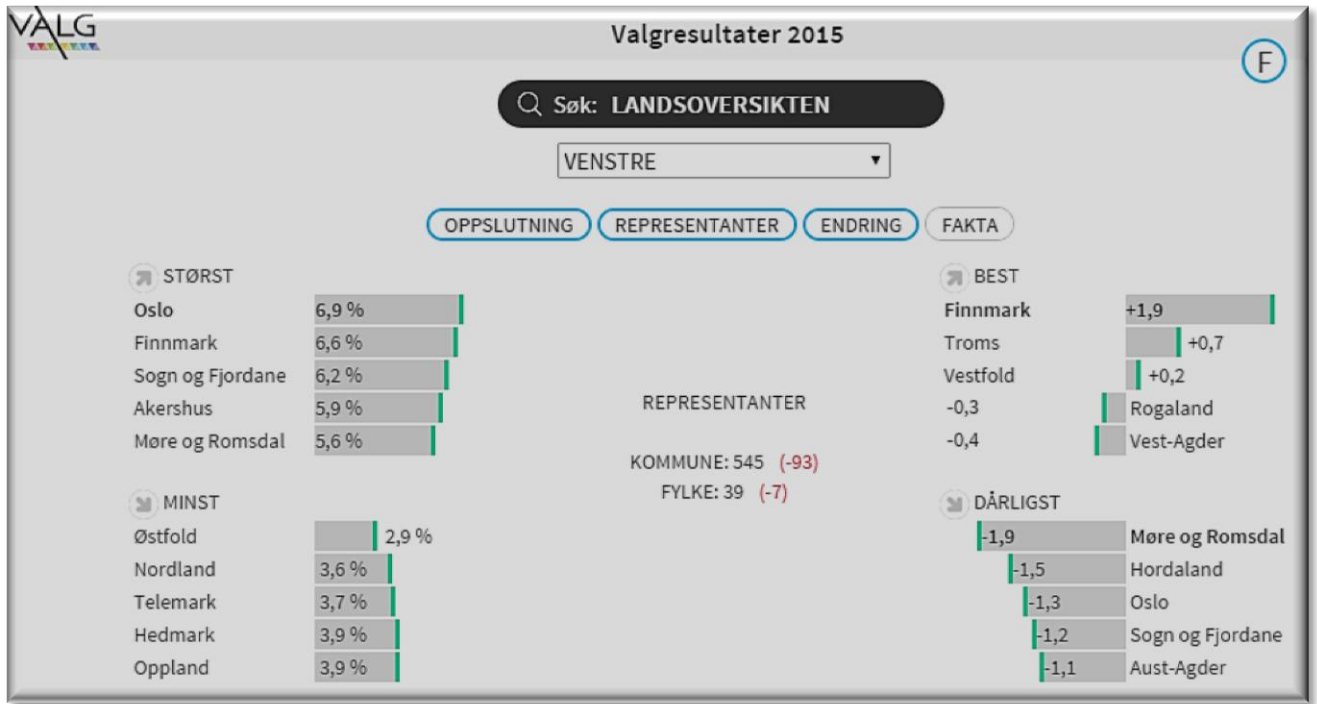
VALG

Valgresultater 2015

F

Søk: LANDSOVERSIKTEN

VENSTRE ▾

OPPSLUTNING REPRESENTANTER ENDRING FAKTA

STØRST
| | |
|---|---|
| Oslo | 6,9 % |
| Finnmark | 6,6 % |
| Sogn og Fjordane | 6,2 % |
| Akershus | 5,9 % |
| Møre og Romsdal | 5,6 % |

MINST
| | |
|---|---|
| Østfold | 2,9 % |
| Nordland | 3,6 % |
| Telemark | 3,7 % |
| Hedmark | 3,9 % |
| Oppland | 3,9 % |

REPRESENTANTER

KOMMUNE: 545 (-93)
FYLKE: 39 (-7)

BEST
| | |
|---|---|
| Finnmark | +1,9 |
| Troms | +0,7 |
| Vestfold | +0,2 |
| -0,3 | Rogaland |
| -0,4 | Vest-Agder |

DÅRLIGST
| | |
|---|---|
| -1,9 | Møre og Romsdal |
| -1,5 | Hordaland |
| -1,3 | Oslo |
| -1,2 | Sogn og Fjordane |
| -1,1 | Aust-Agder |